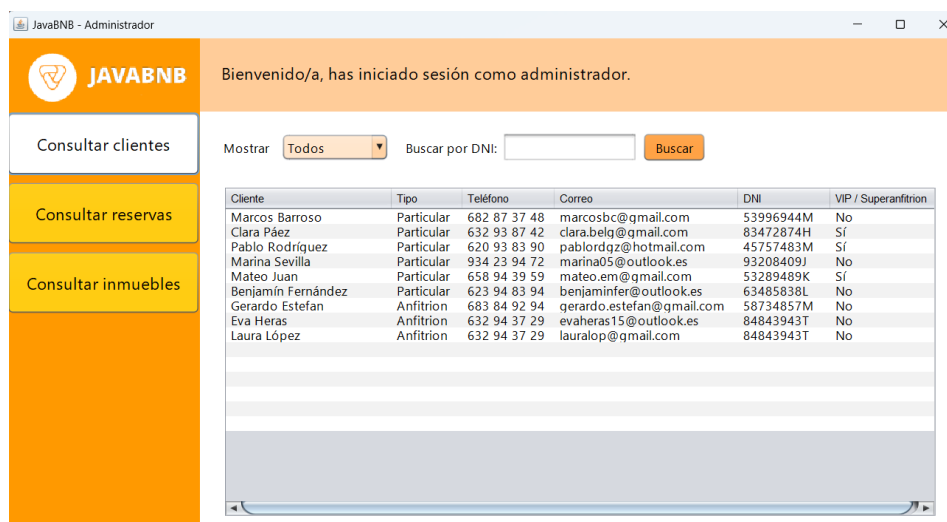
JavaBNB - Administrador

JAVABNB

Bienvenido/a, has iniciado sesión como administrador.

Consultar clientes

Consultar reservas

Consultar inmuebles

Mostrar Todos

Buscar por DNI:

Buscar

| Cliente | Tipo | Teléfono | Correo | DNI | VIP / Superanfitrion |
|---|---|---|---|---|---|
| Marcos Barroso | Particular | 682 87 37 48 | marcosbc@gmail.com | 53996944M | No |
| Clara Páez | Particular | 632 93 87 42 | clara.belg@gmail.com | 83472874H | Sí |
| Pablo Rodríquez | Particular | 620 93 83 90 | pablordqz@hotmail.com | 45757483M | Sí |
| Marina Sevilla | Particular | 934 23 94 72 | marina05@outlook.es | 93208409J | No |
| Mateo Juan | Particular | 658 94 39 59 | mateo.em@gmail.com | 53289489K | Sí |
| Benjamín Fernández | Particular | 623 94 83 94 | benjaminfer@outlook.es | 63485838L | No |
| Gerardo Estefan | Anfitrion | 683 84 92 94 | gerardo.estefan@gmail.com | 58734857M | No |
| Eva Heras | Anfitrion | 632 94 37 29 | evaheras15@outlook.es | 84843943T | No |
| Laura López | Anfitrion | 632 94 37 29 | lauralop@gmail.com | 84843943T | No |